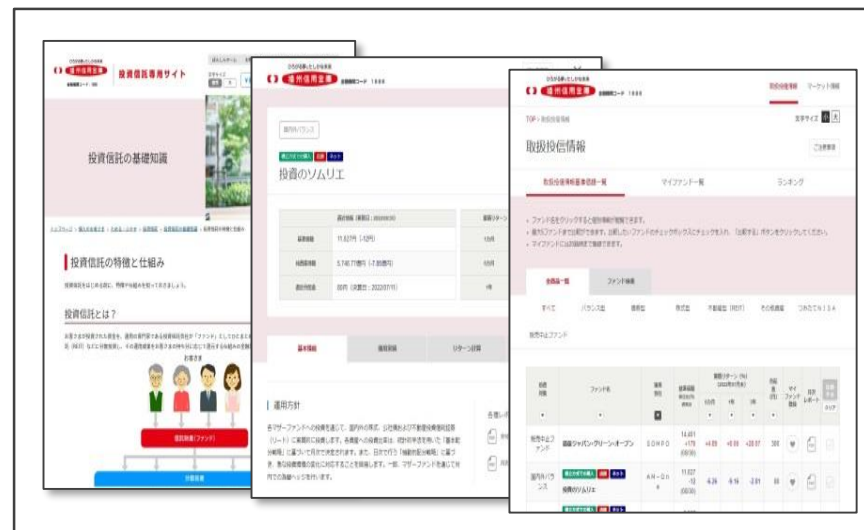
遠州信用金庫 投資信託専用サイト

投資信託の基礎知識

投資信託の特徴と仕組み

投資信託とは？

投資家

投資信託(ファンド)

遠州信用金庫 金融機関コード 1606

投資のソムリエ

基準価額 11,823円

純資産総額 5,746.77億円

基本情報

運用方針

遠州信用金庫 金融機関コード 1606

取扱投信情報 マーケット情報

TOP > 取扱投信情報

文字サイズ 中 大

取扱投信情報

取扱投信情報基準価額一覧 マイファンド一覧 ランキング

全商品一覧 ファンド検索

すべて バランス型 債券型 株式型 不動産型(REIT) その他資産 つみたてNISA

販売中止ファンド

ファンド名

販売中止ファンド 損保ジャパン・グリーン・オープン SOMPO 14,651 +179

国内バランス 投資のソムリエ 11,827 -12